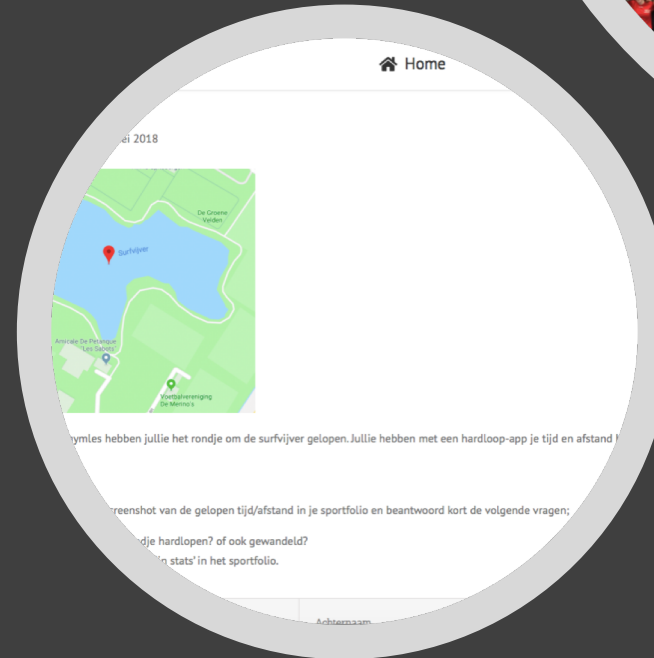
Home

ei 2018

De Groene Velden

Surfvijver

Amicale De Petanque Les Sabots

Voetbalvereniging De Merino's

ymles hebben jullie het rondje om de surfvijver gelopen. Jullie hebben met een hardloop-app je tijd en afstand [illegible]

reenshot van de gelopen tijd/afstand in je sportfolio en beantwoord kort de volgende vragen;

dje hardlopen? of ook gewandeld?

n stats' in het sportfolio.

Achternaam